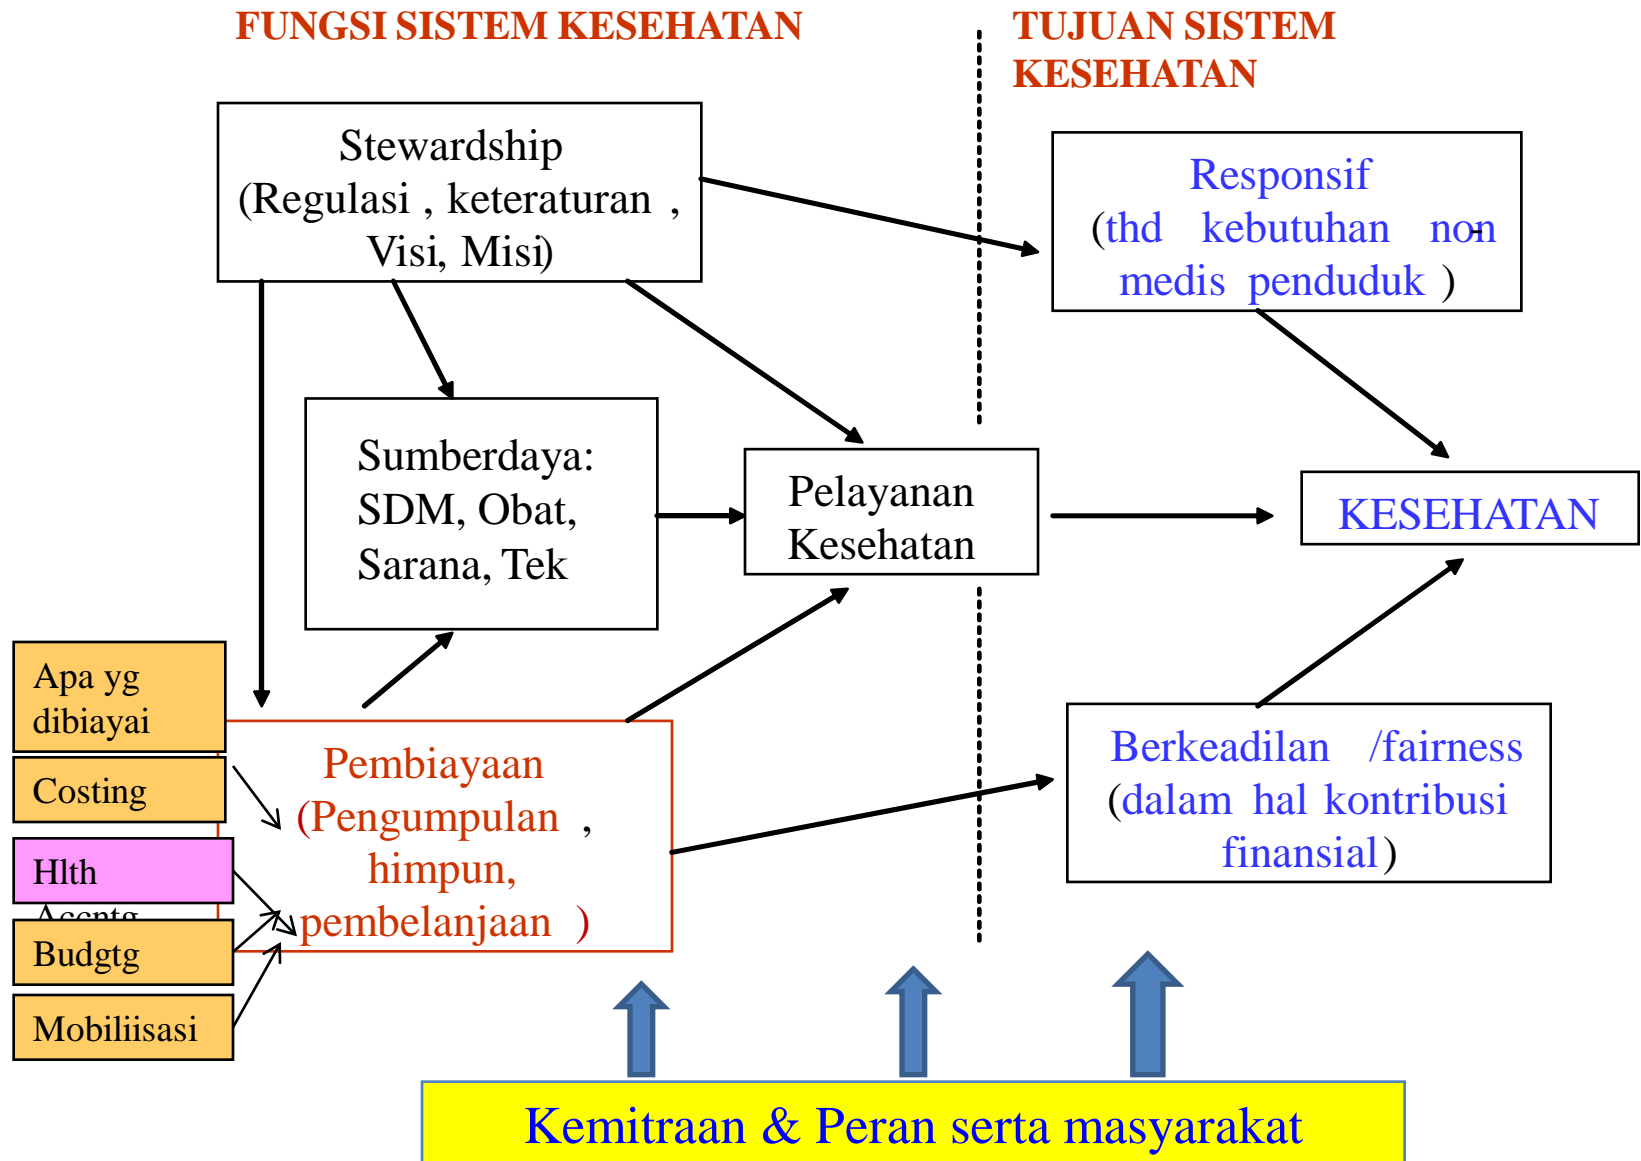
FUNGSI SISTEM KESEHATAN

TUJUAN SISTEM KESEHATAN

Stewardship (Regulasi , keteraturan , Visi, Misi)

Responsif (thd kebutuhan non-medis penduduk )

Sumberdaya: SDM, Obat, Sarana, Tek

Pelayanan Kesehatan

KESEHATAN

Apa yg dibiayai

Costing

Hlth Accnts

Budgtg

Mobiliisasi

Pembiayaan (Pengumpulan , himpun, pembelanjaan )

Berkeadilan /fairness (dalam hal kontribusi finansial)

Kemitraan & Peran serta masyarakat